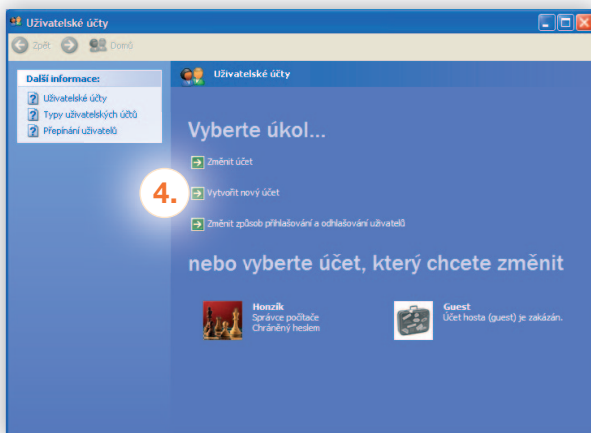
Uživatelské účty

Zpět Domů

Další informace:

Uživatelské účty
Typy uživatelských účtů
Přepínání uživatelů

Uživatelské účty

Vyberte úkol...

Změnit účet

4.

Vytvořit nový účet

Změnit způsob přihlašování a odhlašování uživatelů

nebo vyberte účet, který chcete změnit

Honzík
Správce počítače
Chráněný heslem

Guest
Účet hosta (guest) je zakázán.